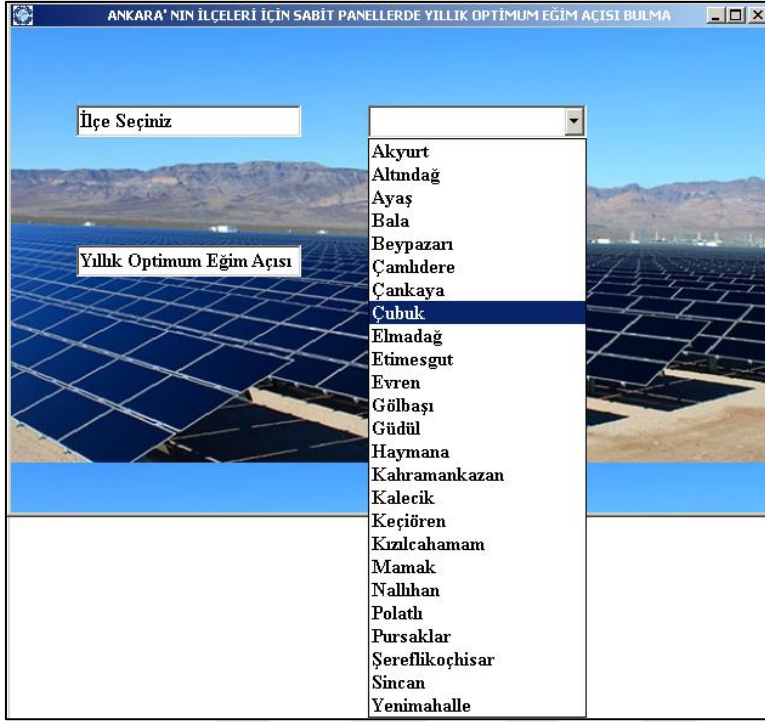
ANKARA' NIN İLÇELERİ İÇİN SABİT PANELLERDE YILLIK OPTİMUM EĞİM AÇISI BULMA

İlçe Seçiniz

Yıllık Optimum Eğim Açısı

Akyurt
Altındağ
Ayaş
Bala
Beypazarı
Çamlıdere
Çankaya
Çubuk
Elmadağ
Etimesgut
Evren
Gölbaşı
Güdül
Haymana
Kahramankazan
Kalecik
Keçiören
Kızılcahamam
Mamak
Nallıhan
Polatlı
Pursaklar
Şereflikoçhisar
Sincan
Yenimahalle